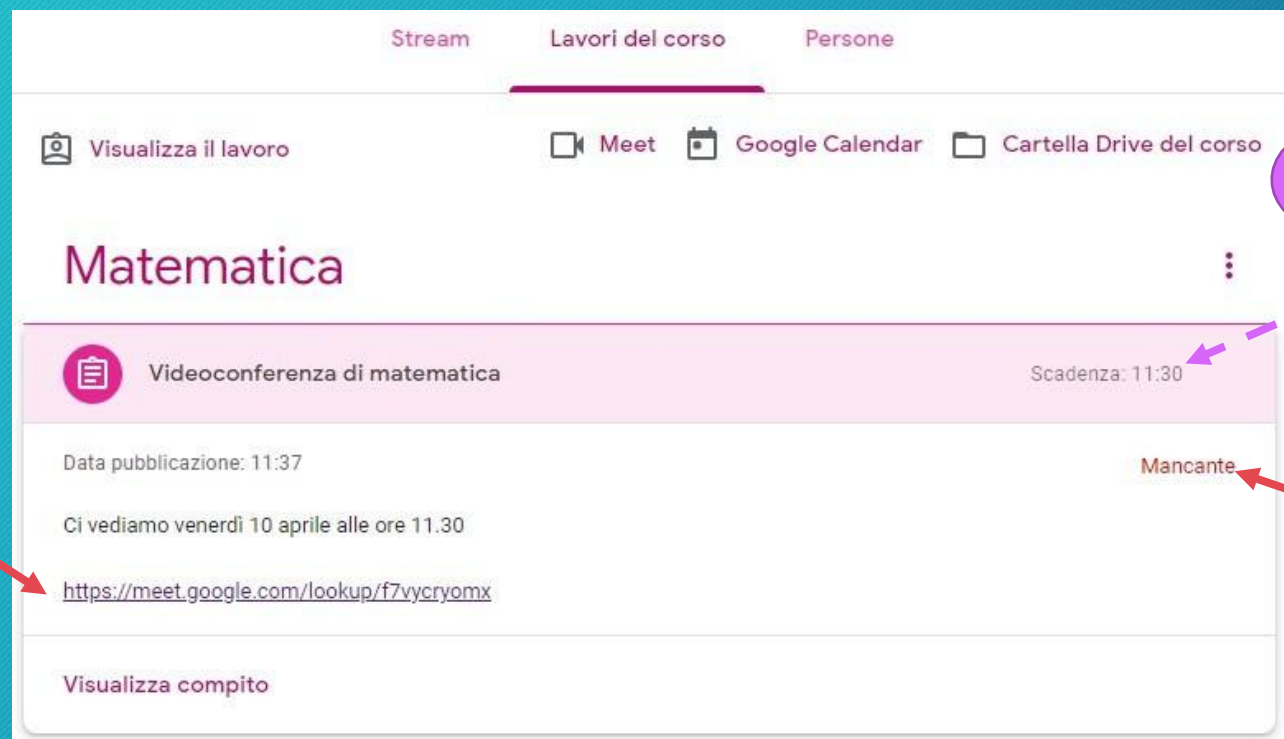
Stream Lavori del corso Persone

Visualizza il lavoro

Meet Google Calendar Cartella Drive del corso

Matematica

Videoconferenza di matematica

Scadenza: 11:30

Data pubblicazione: 11:37

Mancante

Ci vediamo venerdì 10 aprile alle ore 11.30

https://meet.google.com/lookup/f7vycryomx

Visualizza compito